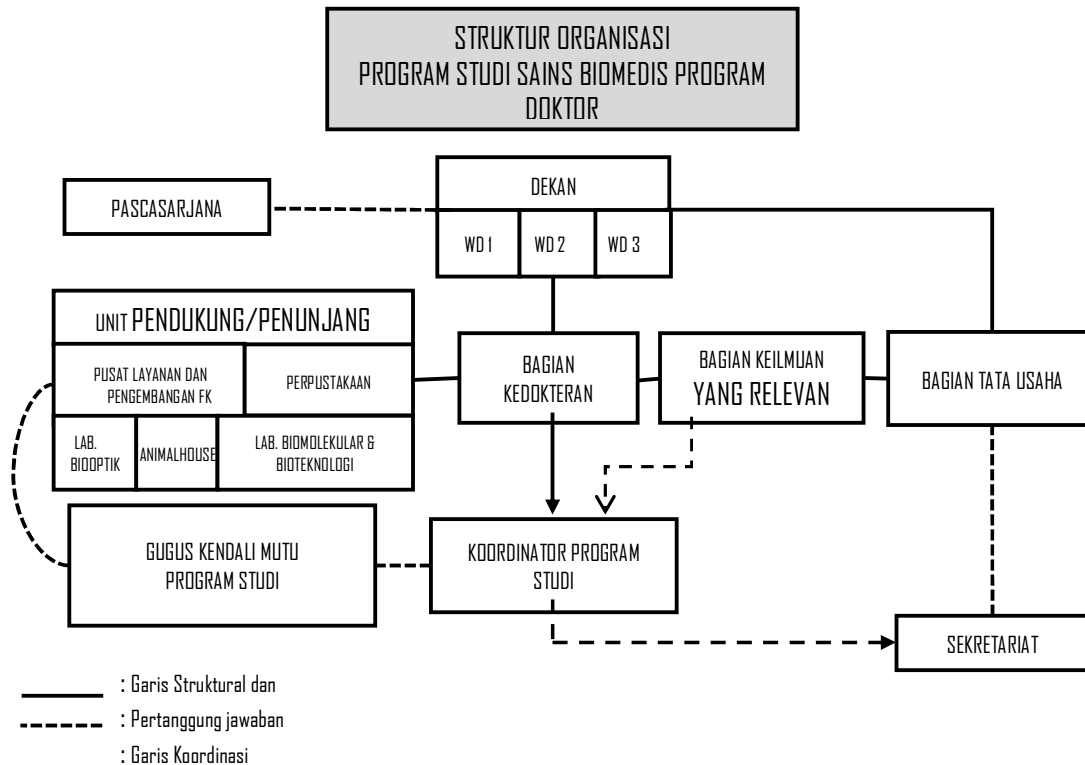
STRUKTUR ORGANISASI
PROGRAM STUDI SAINS BIOMEDIS PROGRAM DOKTOR

DEKAN

PASCASARJANA

WD 1

WD 2

WD 3

UNIT PENDUKUNG/PENUNJANG

PUSAT LAYANAN DAN PENGEMBANGAN FK

PERPUSTAKAAN

LAB. BIOOPTIK

ANIMALHOUSE

LAB. BIOMOLEKULAR & BIOTEKNOLOGI

BAGIAN KEDOKTERAN

BAGIAN KEILMUAN YANG RELEVAN

BAGIAN TATA USAHA

GUGUS KENDALI MUTU PROGRAM STUDI

KOORDINATOR PROGRAM STUDI

SEKRETARIAT

: Garis Struktural dan

: Pertanggung jawaban

: Garis Koordinasi